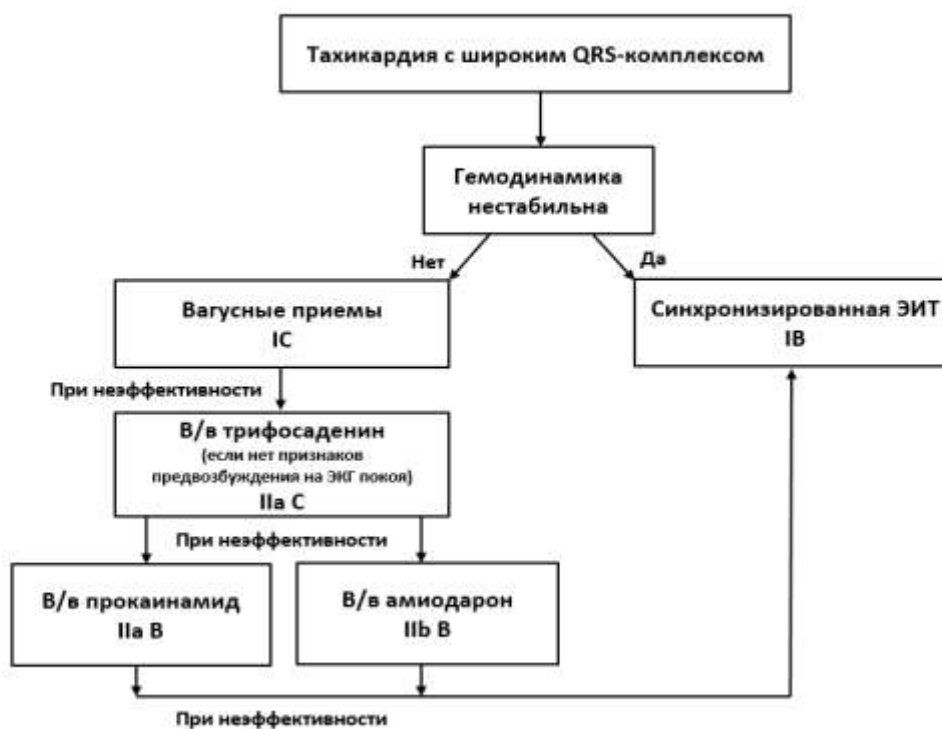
Тахикардия с широким QRS-комплексом

Гемодинамика нестабильна

Нет

Да

Вагусные приемы
IC

Синхронизированная ЭИТ
IB

При неэффективности

В/в трифосаденин
(если нет признаков предвозбуждения на ЭКГ покоя)
IIa C

При неэффективности

В/в прокаинамид
IIa B

В/в амиодарон
IIb B

При неэффективности